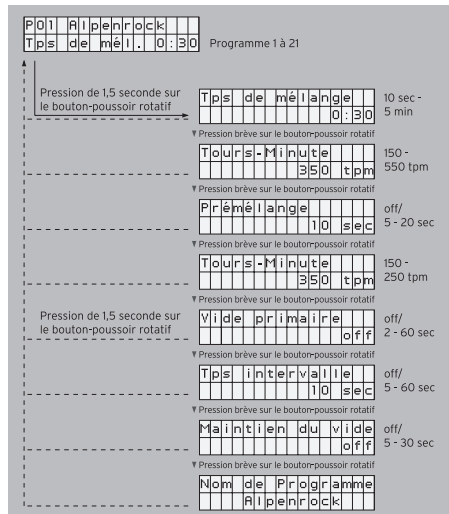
P01 Alpenrock
Tps de mél. 0:30

Programme 1 à 21

Pression de 1,5 seconde sur le bouton-poussoir rotatif

Tps de mélange
0:30

10 sec - 5 min

▼Pression brève sur le bouton-poussoir rotatif

Tours-Minute
350 tpm

150 - 550 tpm

▼Pression brève sur le bouton-poussoir rotatif

Prémélange
10 sec

off/ 5 - 20 sec

▼Pression brève sur le bouton-poussoir rotatif

Tours-Minute
350 tpm

150 - 250 tpm

▼Pression brève sur le bouton-poussoir rotatif

Pression de 1,5 seconde sur le bouton-poussoir rotatif

Vide primaire
off

off/ 2 - 60 sec

▼Pression brève sur le bouton-poussoir rotatif

Tps intervalle
10 sec

off/ 5 - 60 sec

▼Pression brève sur le bouton-poussoir rotatif

Maintien du vide
off

off/ 5 - 30 sec

▼Pression brève sur le bouton-poussoir rotatif

Nom de Programme
Alpenrock